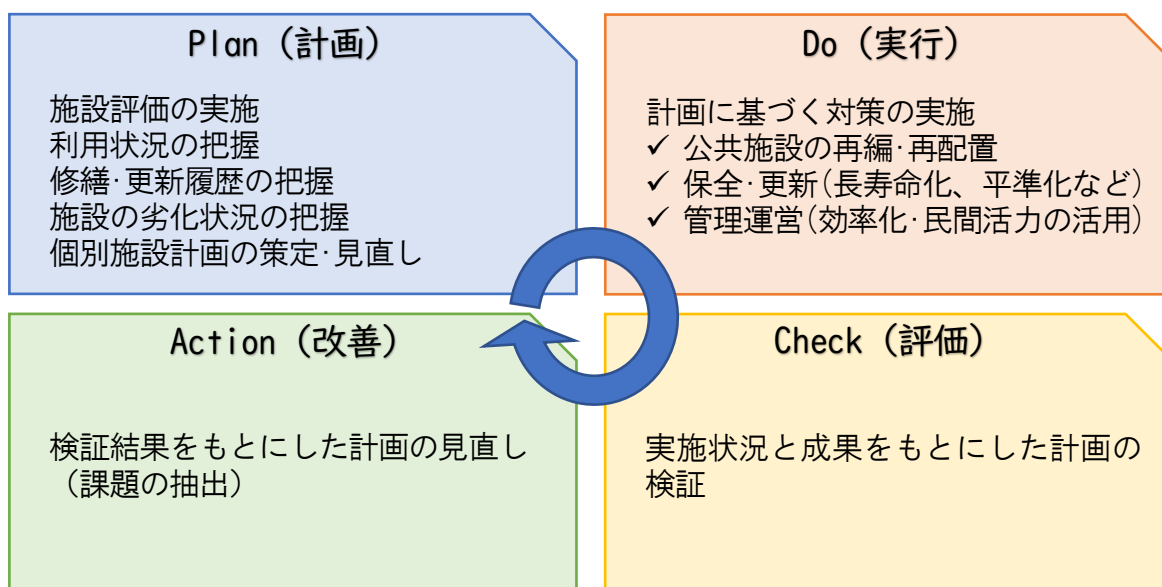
Plan（計画）

施設評価の実施
利用状況の把握
修繕·更新履歴の把握
施設の劣化状況の把握
個別施設計画の策定·見直し

Do（実行）

計画に基づく対策の実施
✓ 公共施設の再編·再配置
✓ 保全·更新（長寿命化、平準化など）
✓ 管理運営（効率化·民間活力の活用）

Action（改善）

検証結果をもとにした計画の見直し（課題の抽出）

Check（評価）

実施状況と成果をもとにした計画の検証